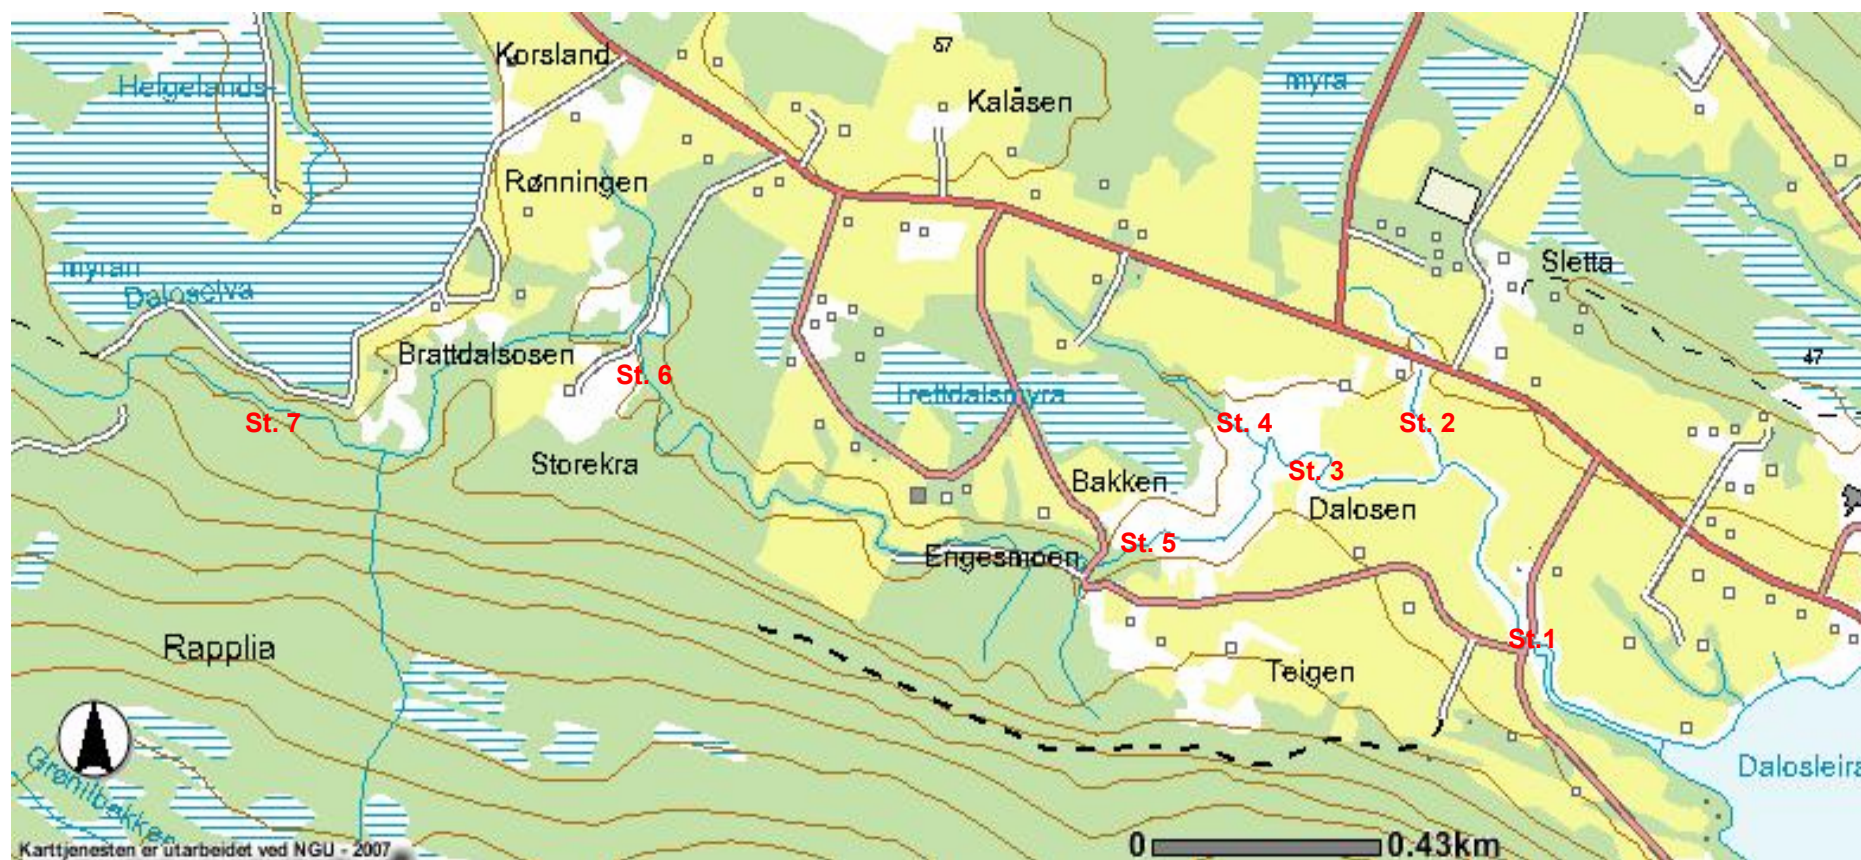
Korsland
57
Kalåsen
myra
Helgelands-
Rønningen
Sletta
myran
Daloselva
Brattdalsosen
St. 6
Brattdalsmyra
47
St. 7
St. 4
St. 2
St. 3
Storekra
Bakken
Dalosen
St. 5
Engesmoen
St. 1
Rapplia
Teigen
Dalosleira
Grenibakken
Karttjenesten er utarbeidet ved NGU - 2007
0
0.43km